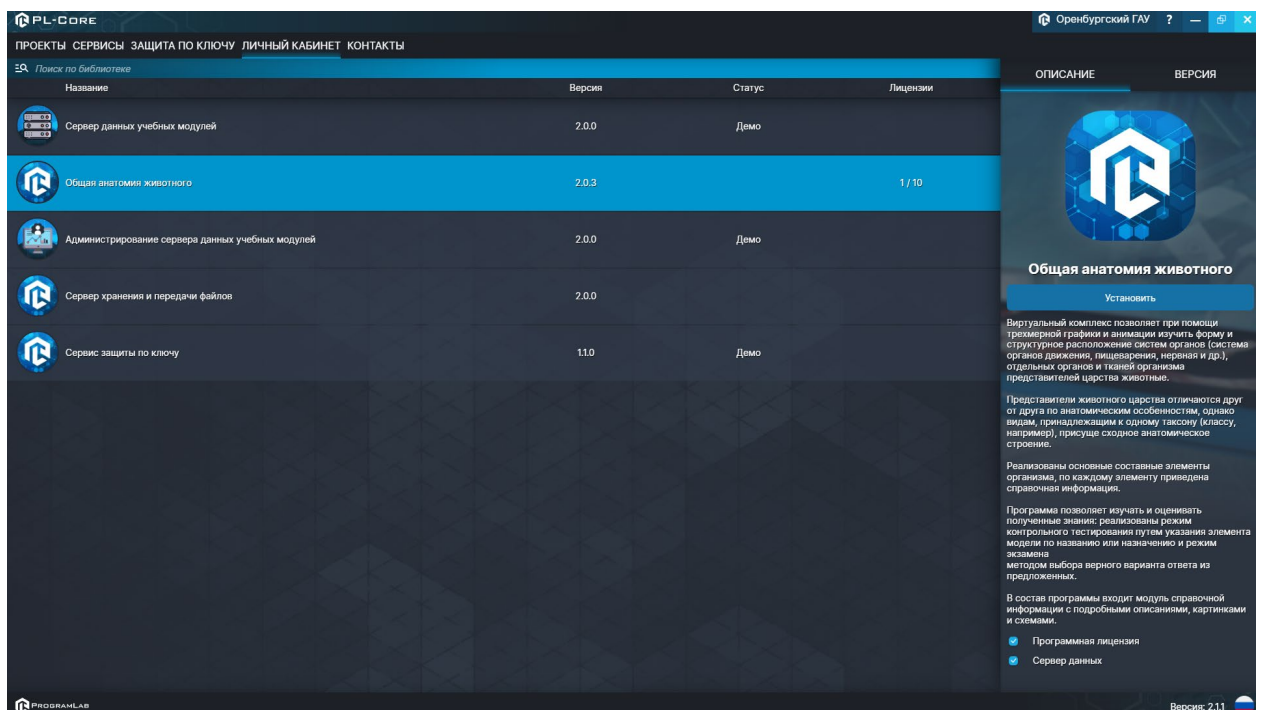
PL-CORE

Оренбургский ГАУ ?

ПРОЕКТЫ СЕРВИСЫ ЗАЩИТА ПО КЛЮЧУ ЛИЧНЫЙ КАБИНЕТ КОНТАКТЫ

Поиск по библиотеке

| Название | Версия | Статус | Лицензии |
|---|---|---|---|
| Сервер данных учебных модулей | 2.0.0 | Демо | |
| Общая анатомия животного | 2.0.3 | | 1 / 10 |
| Администрирование сервера данных учебных модулей | 2.0.0 | Демо | |
| Сервер хранения и передачи файлов | 2.0.0 | | |
| Сервис защиты по ключу | 1.1.0 | Демо | |

ОПИСАНИЕ ВЕРСИЯ

Общая анатомия животного

Установить

Виртуальный комплекс позволяет при помощи трехмерной графики и анимации изучить форму и структурное расположение систем органов (система органов движения, пищеварения, нервная и др.), отдельных органов и тканей организма представителей царства животные.

Представители животного царства отличаются друг от друга по анатомическим особенностям, однако видам, принадлежащим к одному таксону (классу, например), присуще сходное анатомическое строение.

Реализованы основные составные элементы организма, по каждому элементу приведена справочная информация.

Программа позволяет изучать и оценивать полученные знания: реализованы режим контрольного тестирования путем указания элемента модели по названию или назначению и режим экзамена
методом выбора верного варианта ответа из предложенных.

В состав программы входит модуль справочной информации с подробными описаниями, картинками и схемами.

Программная лицензия
Сервер данных

PROGRAMLAB

Версия: 2.1.1